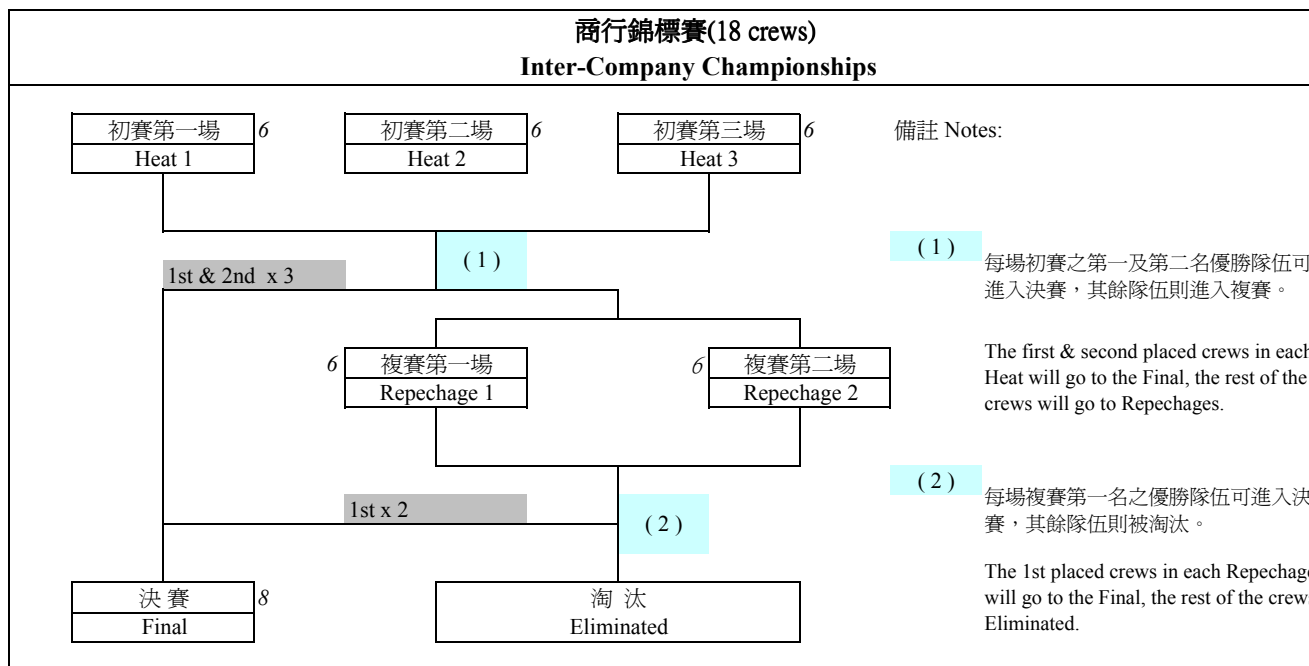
商行錦標賽(18 crews)
Inter-Company Championships

初賽第一場
Heat 1
6

初賽第二場
Heat 2
6

初賽第三場
Heat 3
6

備註 Notes:

(1)

1st & 2nd x 3

(1) 每場初賽之第一及第二名優勝隊伍可進入決賽，其餘隊伍則進入複賽。

The first & second placed crews in each Heat will go to the Final, the rest of the crews will go to Repechages.

6
複賽第一場
Repechage 1

6
複賽第二場
Repechage 2

(2) 每場複賽第一名之優勝隊伍可進入決賽，其餘隊伍則被淘汰。

1st x 2

(2)

The 1st placed crews in each Repechage will go to the Final, the rest of the crews Eliminated.

決 賽
Final
8

淘 汰
Eliminated